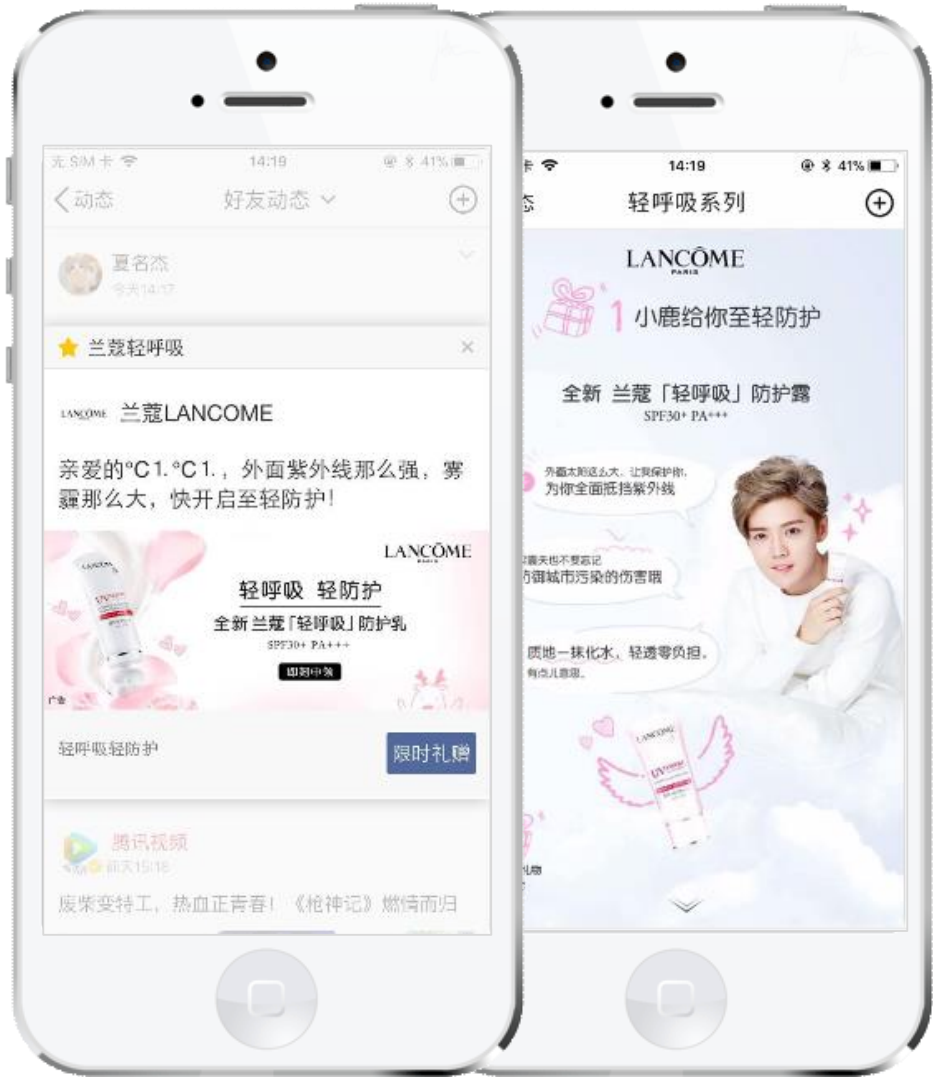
无SIM卡 14:19 41%

<动态 好友动态 ⌄ ⊕

夏名杰
今天14:17

兰蔻轻呼吸 ×

LANCÔME 兰蔻LANCOME

亲爱的°C1.°C1.，外面紫外线那么强，雾霾那么大，快开启至轻防护！

LANCÔME PARIS
轻呼吸 轻防护
全新 兰蔻「轻呼吸」防护乳
SPF30+ PA+++
即刻申领
广告

轻呼吸轻防护 限时礼赠

腾讯视频
昨天15:16
废柴变特工，热血正青春！《枪神记》燃情而归

卡 14:19 41%

态 轻呼吸系列 ⊕

LANCÔME PARIS

1 小鹿给你至轻防护

全新 兰蔻「轻呼吸」防护露
SPF30+ PA+++

外面太阳这么大，让我保护你，为你全面抵挡紫外线

雾霾天也不要忘记 防御城市污染的伤害哦

质地一抹化水，轻透零负担。有点儿意思。

礼物